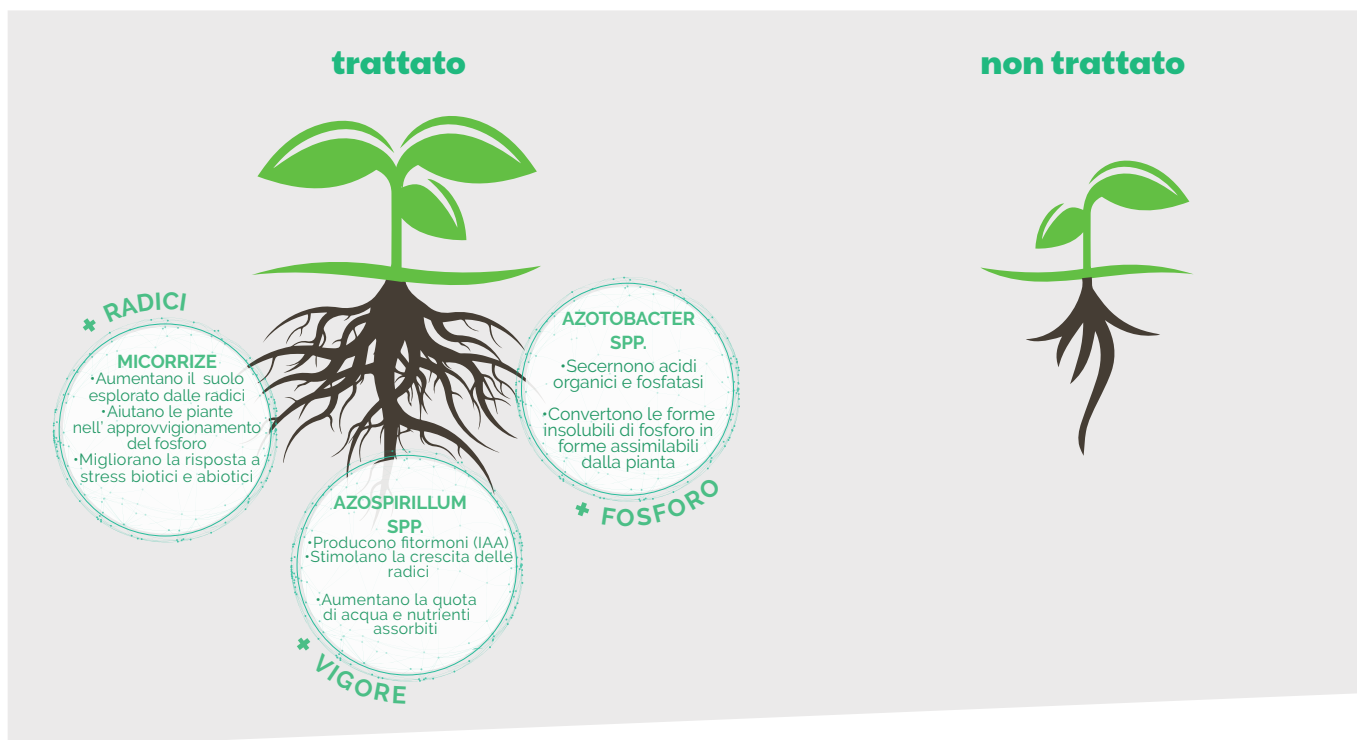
trattato

non trattato

+ RADICI

MICORRIZE
•Aumentano il suolo esplorato dalle radici
•Aiutano le piante nell' approvvigionamento del fosforo
•Migliorano la risposta a stress biotici e abiotici

AZOTOBACTER SPP.
•Secernono acidi organici e fosfatasi

•Convertono le forme insolubili di fosforo in forme assimilabili dalla pianta

+ FOSFORO

AZOSPIRILLUM SPP.
•Producono fitormoni (IAA)
•Stimolano la crescita delle radici

•Aumentano la quota di acqua e nutrienti assorbiti

+ VIGORE